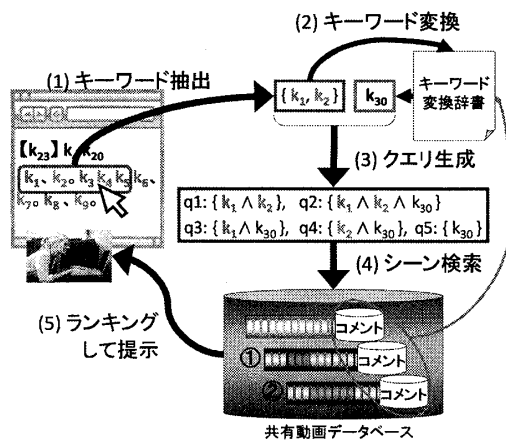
(2) キーワード変換

(1) キーワード抽出

$\{k_1, k_2\}$

$k_{30}$

キーワード変換辞書

【$k_{23}$】$k_{19}$ $k_{20}$

$k_1$、$k_2$。$k_3$ $k_4$ $k_5$ $k_6$、$k_7$。$k_8$、$k_9$。

(3) クエリ生成

q1: $\{k_1 \wedge k_2\}$, q2: $\{k_1 \wedge k_2 \wedge k_{30}\}$
q3: $\{k_1 \wedge k_{30}\}$, q4: $\{k_2 \wedge k_{30}\}$, q5: $\{k_{30}\}$

(4) シーン検索

(5) ランキングして提示

コメント

① コメント

② コメント

共有動画データベース